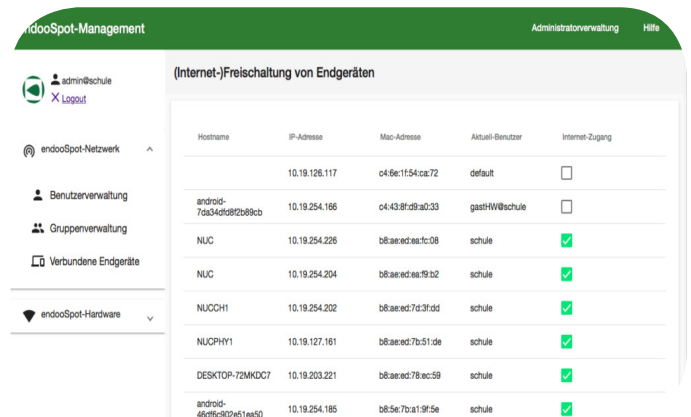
endooSpot-Management

Administratorverwaltung Hilfe

admin@schule
Logout

endooSpot-Netzwerk

Benutzerverwaltung

Gruppenverwaltung

Verbundene Endgeräte

endooSpot-Hardware

(Internet-)Freischaltung von Endgeräten

| Hostname | IP-Adresse | Mac-Adresse | Aktuell-Benutzer | Internet-Zugang |
|---|---|---|---|---|
| | 10.19.126.117 | c4:6e:1f:54:ca:72 | default | |
| android-7da34dfd8f2b89cb | 10.19.254.166 | c4:43:8f:d9:a0:33 | gastHW@schule | |
| NUC | 10.19.254.226 | b8:ae:ed:ea:fc:08 | schule | |
| NUC | 10.19.254.204 | b8:ae:ed:ea:f9:b2 | schule | |
| NUCCH1 | 10.19.254.202 | b8:ae:ed:7d:3f:dd | schule | |
| NUCPHY1 | 10.19.127.161 | b8:ae:ed:7b:51:de | schule | |
| DESKTOP-72MKDC7 | 10.19.203.221 | b8:ae:ed:78:ec:59 | schule | |
| android-46df6c902e51ea50 | 10.19.254.185 | b8:5e:7b:a1:9f:5e | schule | |